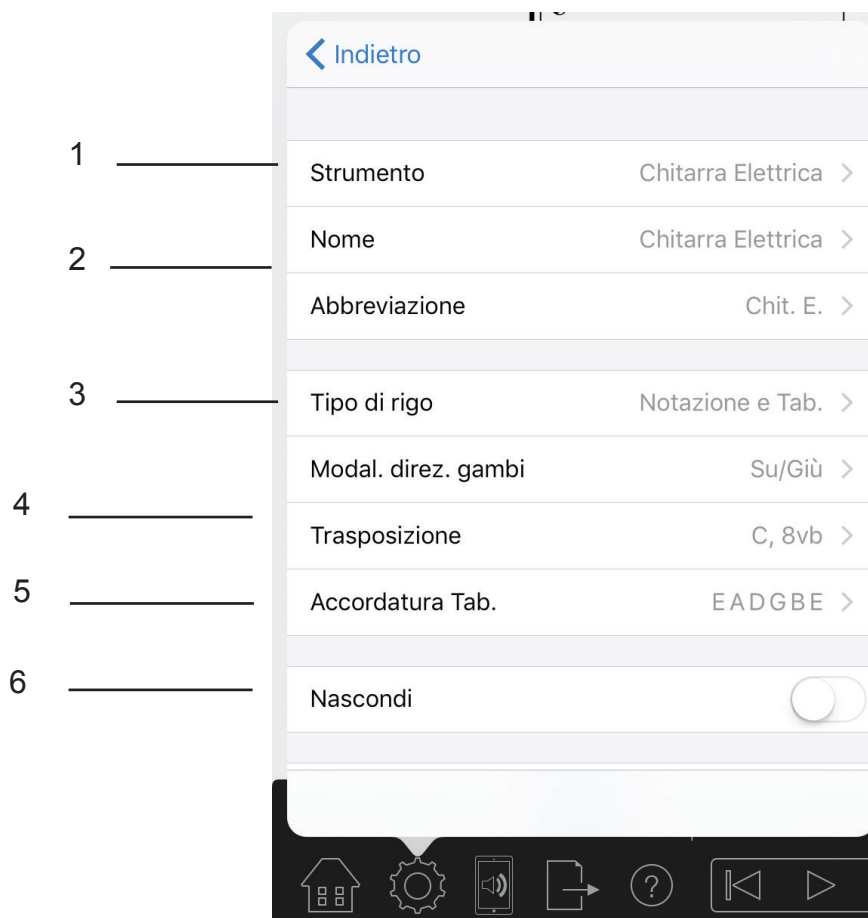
Indietro

1 Strumento Chitarra Elettrica

2 Nome Chitarra Elettrica

Abbreviazione Chit. E.

3 Tipo di rigo Notazione e Tab.

Modal. direz. gambi Su/Giù

4 Trasposizione C, 8vb

5 Accordatura Tab. E A D G B E

6 Nascondi